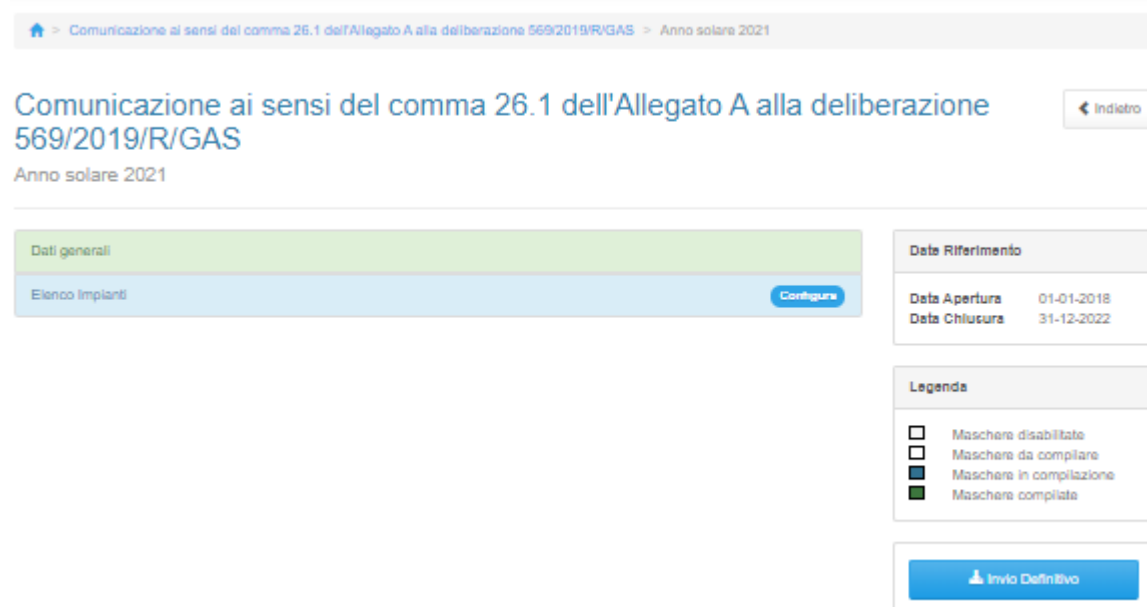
> Comunicazione ai sensi del comma 26.1 dell'Allegato A alla deliberazione 569/2019/R/GAS > Anno solare 2021

Comunicazione ai sensi del comma 26.1 dell'Allegato A alla deliberazione 569/2019/R/GAS

Anno solare 2021

Indietro

Dati generali

Elenco Impianti

Configura

Date Riferimento

Data Apertura 01-01-2018
Data Chiusura 31-12-2022

Legenda

Maschere disabilitate
Maschere da compilare
Maschere in compilazione
Maschere compilate

Invio Definitivo